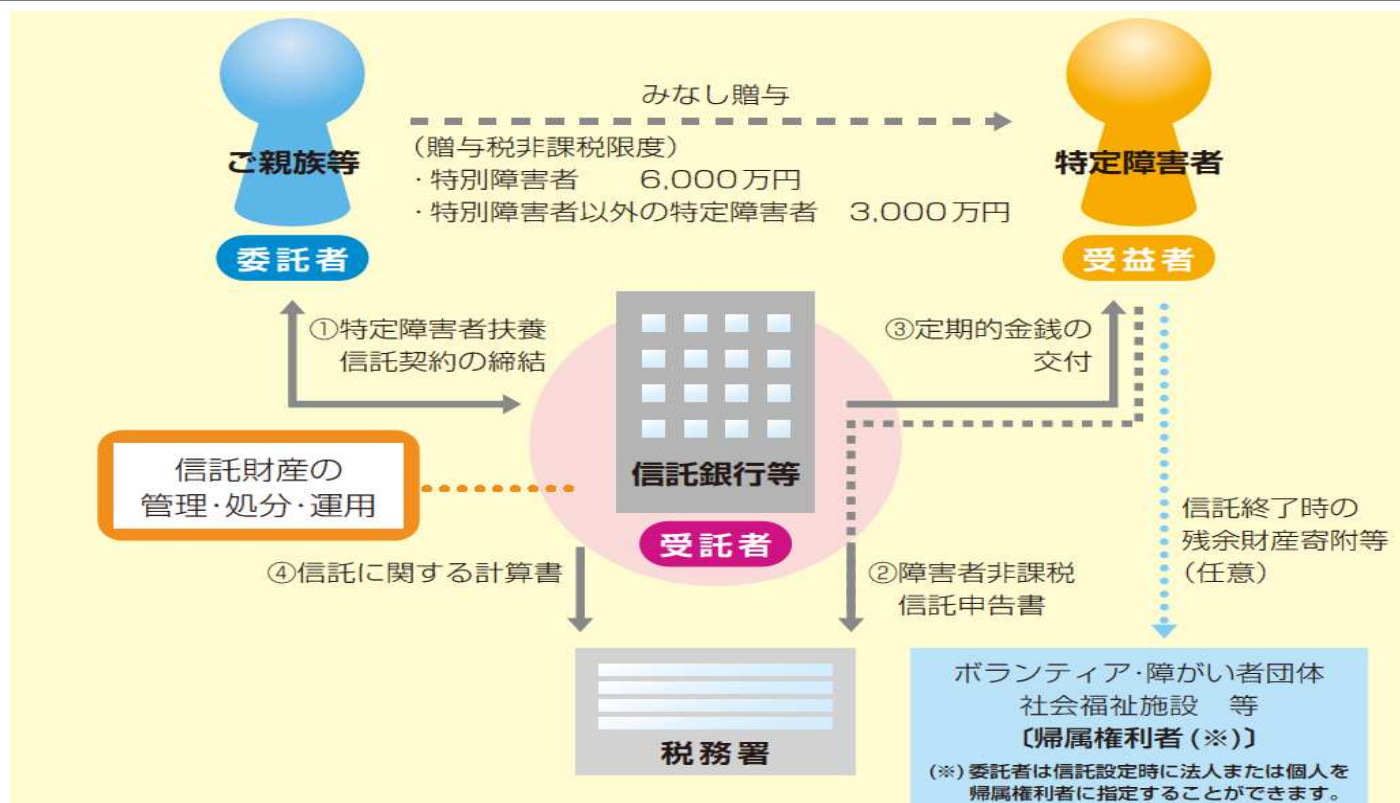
ご親族等

委託者

みなし贈与

（贈与税非課税限度）
・特別障害者　6,000万円
・特別障害者以外の特定障害者　3,000万円

特定障害者

受益者

①特定障害者扶養信託契約の締結

③定期的金銭の交付

信託財産の管理･処分･運用

信託銀行等

受託者

信託終了時の残余財産寄附等（任意）

④信託に関する計算書

②障害者非課税信託申告書

税務署

ボランティア･障がい者団体
社会福祉施設　等
〔帰属権利者（※）〕
（※）委託者は信託設定時に法人または個人を帰属権利者に指定することができます。